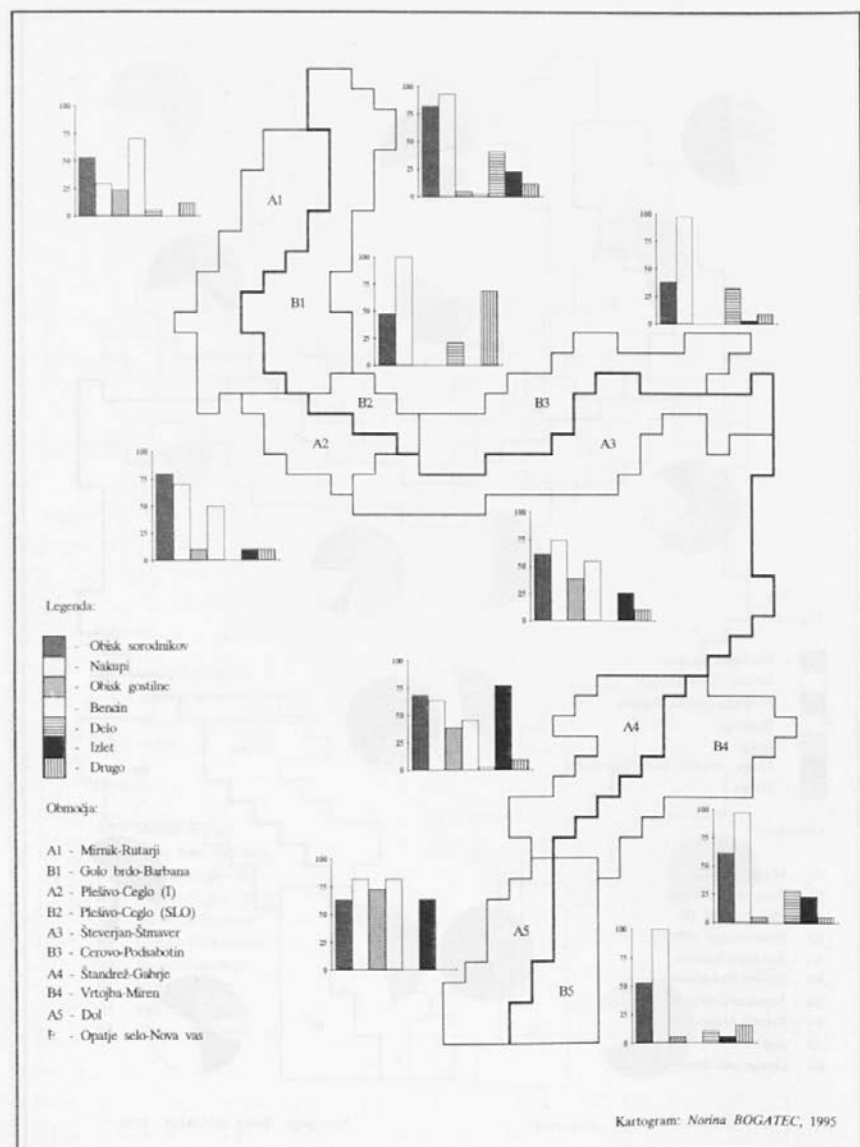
100
75
50
25

A1

100
75
50
25

B1

100
75
50
25

100
75
50
25

B2

B3

A2

A3

100
75
50
25

100
75
50
25

Legenda:

- Obisk sorodnikov
- Nakupi
- Obisk gostilne
- Bencin
- Delo
- Izlet
- Drugo

100
75
50
25

A4

B4

Območja:

A1 - Mirnik-Rutarji
B1 - Golo brdo-Barbana
A2 - Plešivo-Ceglo (I)
B2 - Plešivo-Ceglo (SLO)
A3 - Števerjan-Štmaver
B3 - Cerovo-Podsabotin
A4 - Štandrež-Gabrje
B4 - Vrtojba-Miren
A5 - Dol
B5 - Opatje selo-Nova vas

100
75
50
25

100
75
50
25

A5

B5

100
75
50
25

Kartogram: Norina BOGATEC, 1995